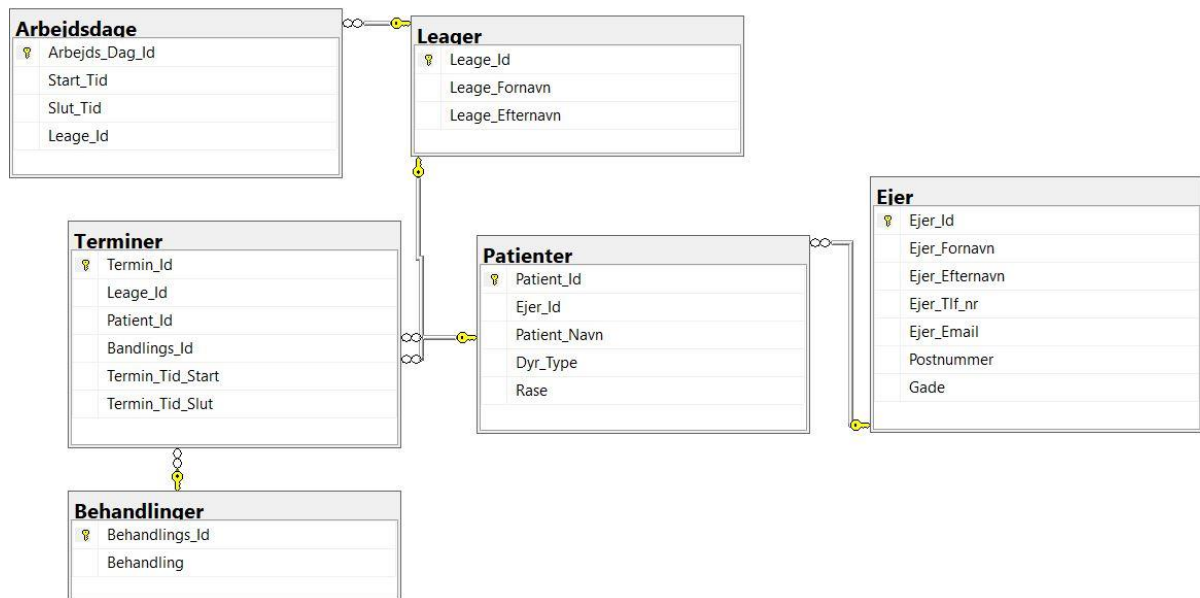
Arbejdsdage
Arbejds_Dag_Id
Start_Tid
Slut_Tid
Leage_Id

Leager
Leage_Id
Leage_Fornavn
Leage_Efternavn

Ejer
Ejer_Id
Ejer_Fornavn
Ejer_Efternavn
Ejer_Tlf_nr
Ejer_Email
Postnummer
Gade

Terminer
Termin_Id
Leage_Id
Patient_Id
Bandlings_Id
Termin_Tid_Start
Termin_Tid_Slut

Patienter
Patient_Id
Ejer_Id
Patient_Navn
Dyr_Type
Rase

Behandlinger
Behandlings_Id
Behandling